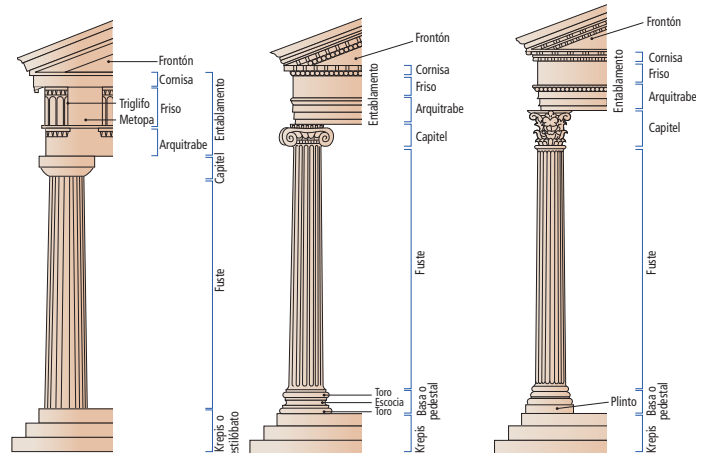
Frontón
Cornisa
Triglifo
Friso
Metopa
Arquitrabe
Entablamento
Capitel
Fuste
Krepis o estilóbato

Frontón
Cornisa
Friso
Arquitrabe
Entablamento
Capitel
Fuste
Toro
Escocia
Toro
Basa o pedestal
Krepis

Frontón
Cornisa
Friso
Arquitrabe
Entablamento
Capitel
Fuste
Plinto
Basa o pedestal
Krepis